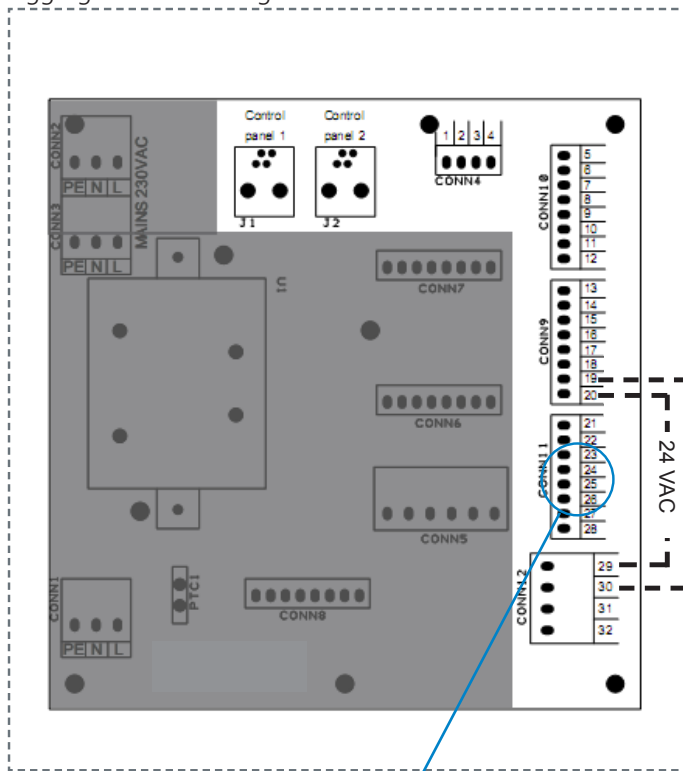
CONN2
PE N L
CONN3
PE N L
MAINS 230VAC
Control panel 1
J1
Control panel 2
J2
1 2 3 4
CONN4
CONN10
5
6
7
8
9
10
11
12
U1
CONN7
CONN9
13
14
15
16
17
18
19
20
CONN6
CONN11
21
22
23
24
25
26
27
28
24 VAC
CONN5
CONN1
PE N L
PTC1
CONN8
CONN12
29
30
31
32